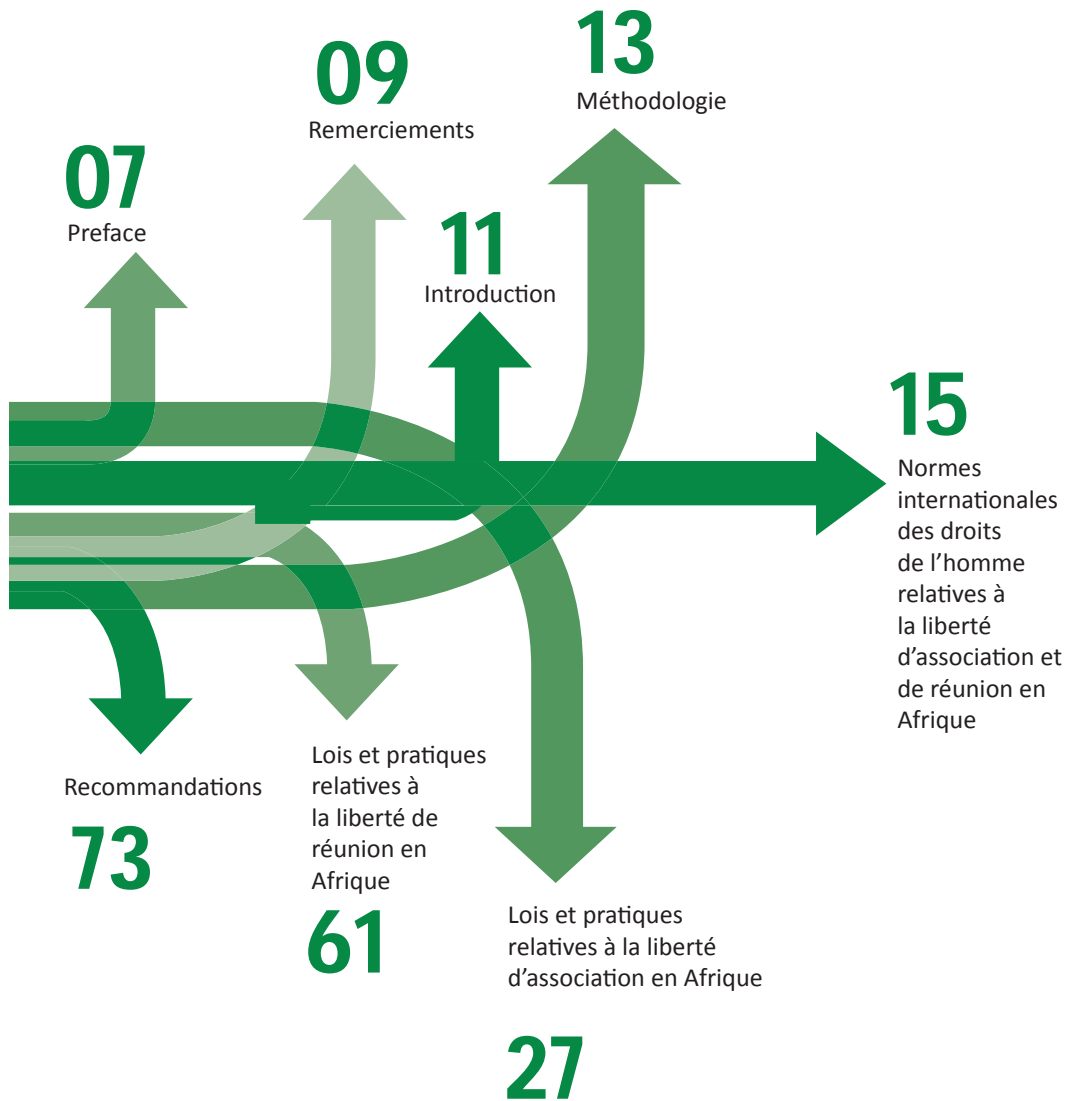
13
Méthodologie

09
Remerciements

07
Preface

11
Introduction

15
Normes internationales des droits de l'homme relatives à la liberté d'association et de réunion en Afrique

Recommandations

73

Lois et pratiques relatives à la liberté de réunion en Afrique

61

Lois et pratiques relatives à la liberté d'association en Afrique

27